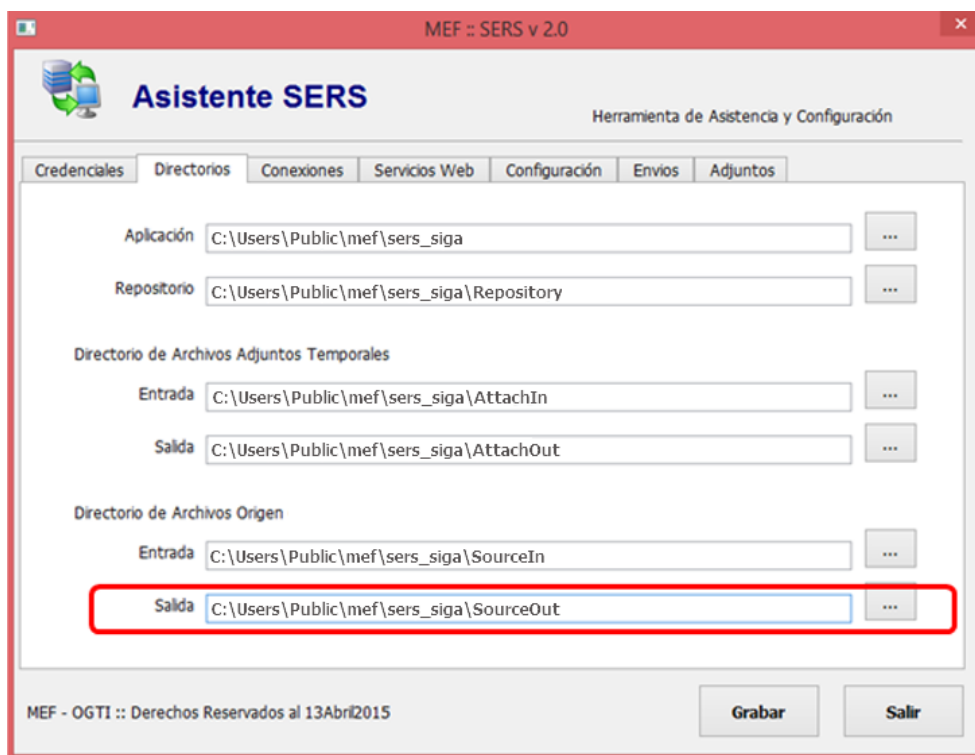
MEF :: SERS v 2.0

Asistente SERS

Herramienta de Asistencia y Configuración

Credenciales | Directorios | Conexiones | Servicios Web | Configuración | Envios | Adjuntos

Aplicación C:\Users\Public\mef\sers_siga ...

Repositorio C:\Users\Public\mef\sers_siga\Repository ...

Directorio de Archivos Adjuntos Temporales

Entrada C:\Users\Public\mef\sers_siga\AttachIn ...

Salida C:\Users\Public\mef\sers_siga\AttachOut ...

Directorio de Archivos Origen

Entrada C:\Users\Public\mef\sers_siga\SourceIn ...

Salida C:\Users\Public\mef\sers_siga\SourceOut ...

MEF - OGTI :: Derechos Reservados al 13Abril2015

Grabar

Salir